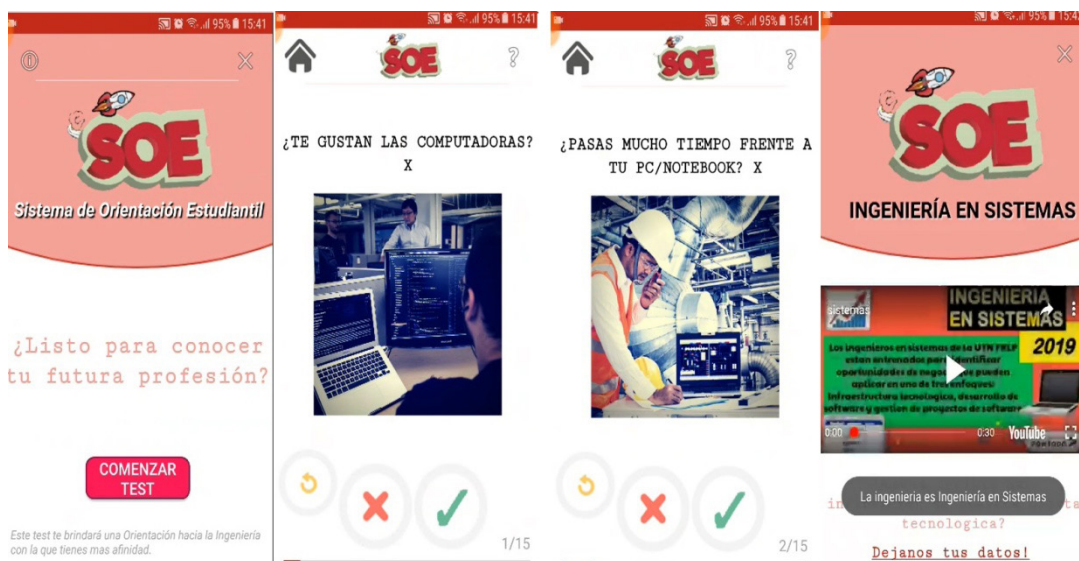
95% 15:41

SOE
Sistema de Orientación Estudiantil

¿Listo para conocer tu futura profesión?

COMENZAR TEST

Este test te brindará una Orientación hacia la Ingeniería con la que tienes mas afinidad.

95% 15:41

SOE

?

¿TE GUSTAN LAS COMPUTADORAS? X

1/15

95% 15:41

SOE

?

¿PASAS MUCHO TIEMPO FRENTE A TU PC/NOTEBOOK? X

2/15

95% 15:4

SOE
INGENIERÍA EN SISTEMAS

sistemas
INGENIERIA EN SISTEMAS
2019
Los ingenieros en sistemas de la UTN FRLP están entrenados para identificar oportunidades de negocio que pueden aplicar en uno de tres enfoques: infraestructura tecnologica, desarrollo de software y gestion de proyectos de software
0:00 0:30 YouTube

La ingenieria es Ingeniería en Sistemas

in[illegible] tecnologica?

Dejanos tus datos!